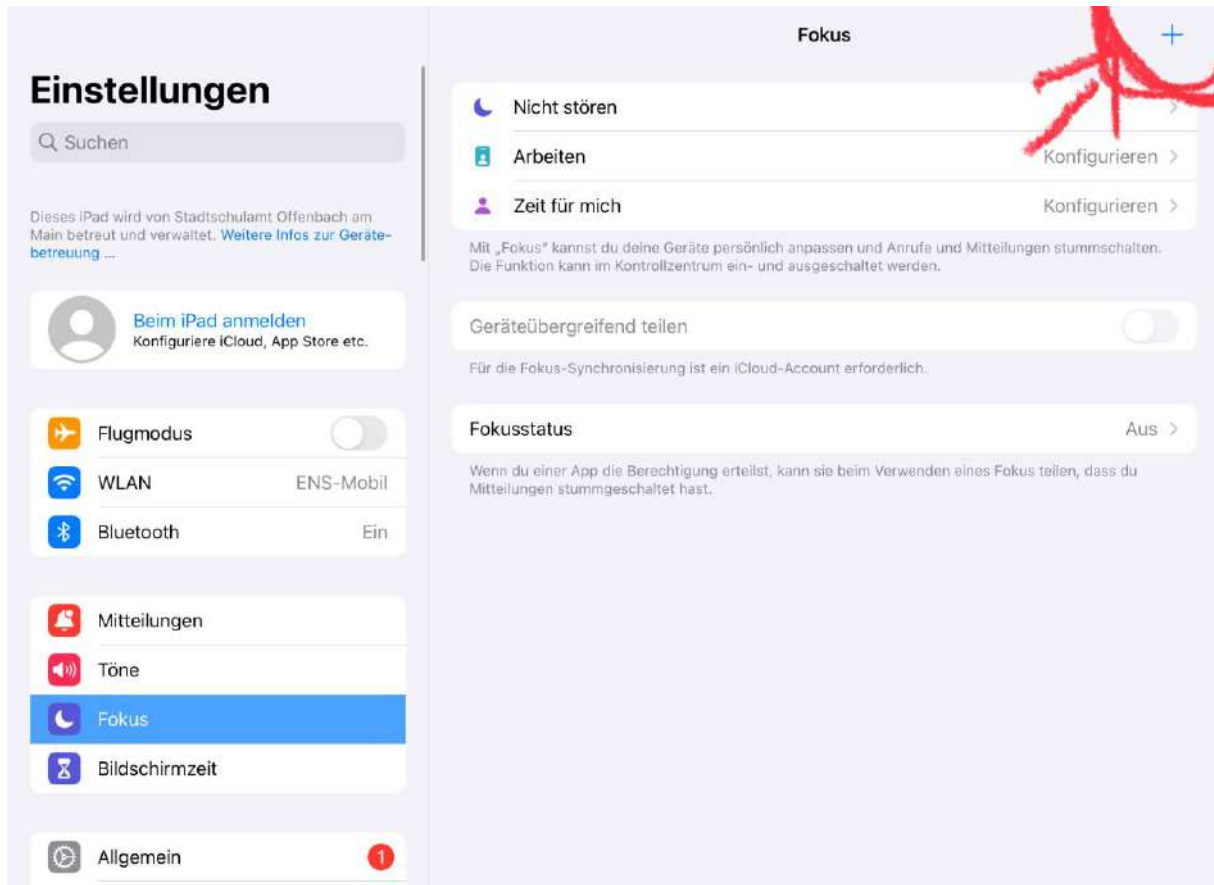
Einstellungen

Suchen

Dieses iPad wird von Stadtschulamt Offenbach am Main betreut und verwaltet. Weitere Infos zur Gerätebetreuung ...

Beim iPad anmelden
Konfiguriere iCloud, App Store etc.

Flugmodus
WLAN ENS-Mobil
Bluetooth Ein

Mitteilungen
Töne
Fokus
Bildschirmzeit

Allgemein 1

Fokus +

Nicht stören
Arbeiten Konfigurieren >
Zeit für mich Konfigurieren >

Mit „Fokus" kannst du deine Geräte persönlich anpassen und Anrufe und Mitteilungen stummschalten. Die Funktion kann im Kontrollzentrum ein- und ausgeschaltet werden.

Geräteübergreifend teilen

Für die Fokus-Synchronisierung ist ein iCloud-Account erforderlich.

Fokusstatus Aus >

Wenn du einer App die Berechtigung erteilst, kann sie beim Verwenden eines Fokus teilen, dass du Mitteilungen stummgeschaltet hast.